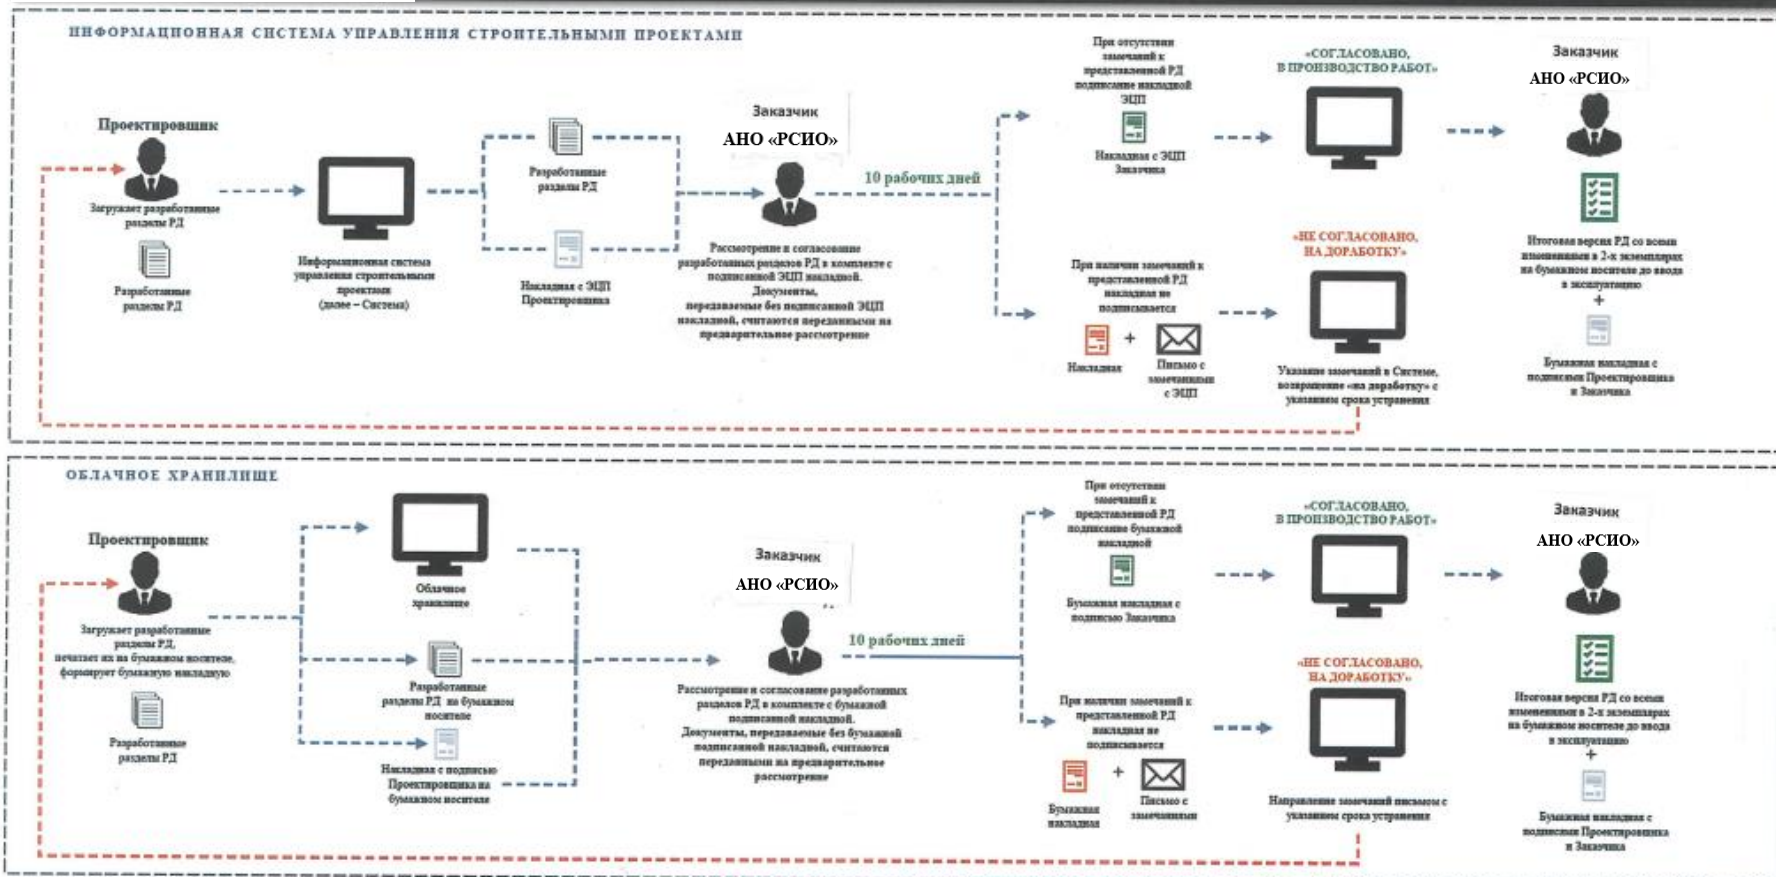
ИНФОРМАЦИОННАЯ СИСТЕМА УПРАВЛЕНИЯ СТРОИТЕЛЬНЫМИ ПРОЕКТАМИ

Проектировщик

Загружает разработанные разделы РД

Разработанные разделы РД

Информационная система управления строительными проектами (далее – Система)

Разработанные разделы РД

Накладная с ЭЦП Проектировщика

Заказчик

АНО «РСИО»

Рассмотрение и согласование разработанных разделов РД в комплекте с подписанной ЭЦП накладной. Документы, передаваемые без подписанной ЭЦП накладной, считаются переданными на предварительное рассмотрение

10 рабочих дней

При отсутствии замечаний к представленной РД подписание накладной ЭЦП

Накладная с ЭЦП Заказчика

«СОГЛАСОВАНО, В ПРОИЗВОДСТВО РАБОТ»

Заказчик

АНО «РСИО»

Итоговая версия РД со всеми изменениями в 2-х экземплярах на бумажном носителе до ввода в эксплуатацию

+

Бумажная накладная с подписями Проектировщика и Заказчика

При наличии замечаний к представленной РД накладная не подписывается

Накладная

+

Письмо с замечаниями с ЭЦП

«НЕ СОГЛАСОВАНО, НА ДОРАБОТКУ»

Указание замечаний в Системе, возвращение «на доработку» с указанием срока устранения

ОБЛАЧНОЕ ХРАНИЛИЩЕ

Проектировщик

Загружает разработанные разделы РД, печатает их на бумажном носителе, формирует бумажную накладную

Разработанные разделы РД

Облачное хранилище

Разработанные разделы РД на бумажном носителе

Накладная с подписью Проектировщика на бумажном носителе

Заказчик

АНО «РСИО»

Рассмотрение и согласование разработанных разделов РД в комплекте с бумажной подписанной накладной. Документы, передаваемые без бумажной подписанной накладной, считаются переданными на предварительное рассмотрение

10 рабочих дней

При отсутствии замечаний к представленной РД подписание бумажной накладной

Бумажная накладная с подписью Заказчика

«СОГЛАСОВАНО, В ПРОИЗВОДСТВО РАБОТ»

Заказчик

АНО «РСИО»

Итоговая версия РД со всеми изменениями в 2-х экземплярах на бумажном носителе до ввода в эксплуатацию

+

Бумажная накладная с подписями Проектировщика и Заказчика

При наличии замечаний к представленной РД накладная не подписывается

Бумажная накладная

+

Письмо с замечаниями

«НЕ СОГЛАСОВАНО, НА ДОРАБОТКУ»

Направление замечаний письмом с указанием срока устранения